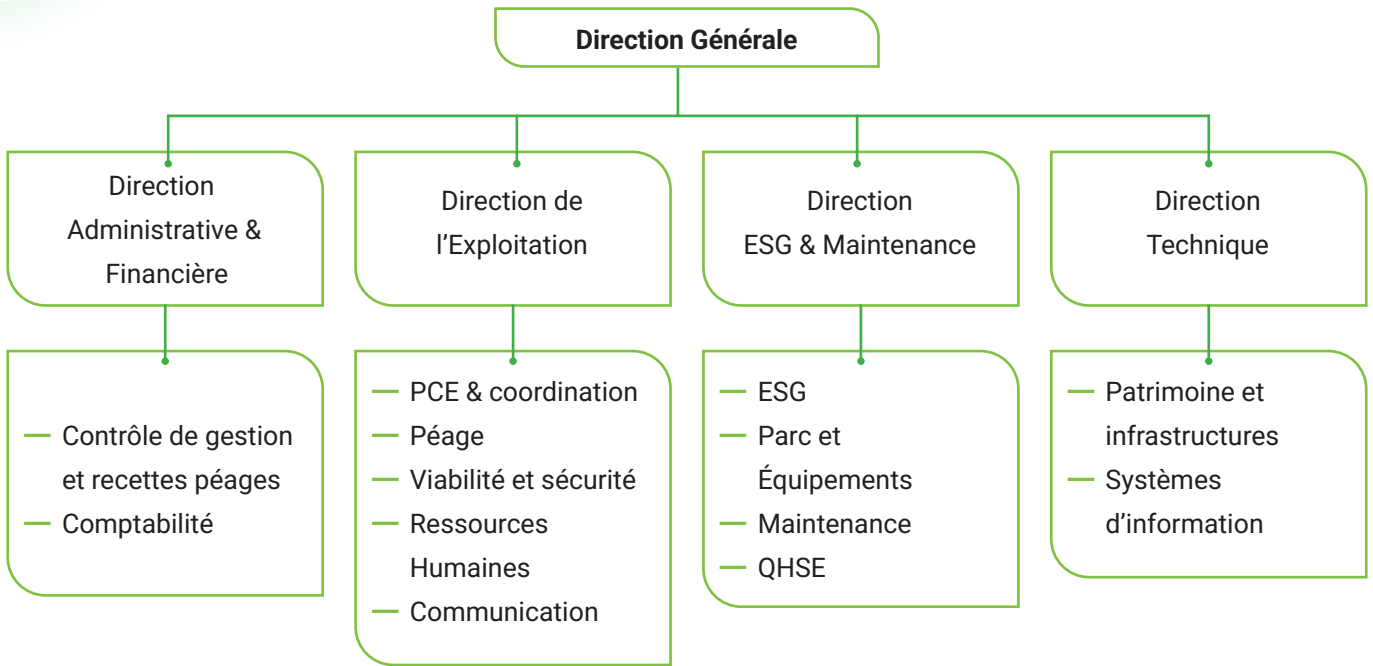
Direction Générale

Direction Administrative & Financière

— Contrôle de gestion et recettes péages
— Comptabilité

Direction de l'Exploitation

— PCE & coordination
— Péage
— Viabilité et sécurité
— Ressources Humaines
— Communication

Direction ESG & Maintenance

— ESG
— Parc et Équipements
— Maintenance
— QHSE

Direction Technique

— Patrimoine et infrastructures
— Systèmes d'information